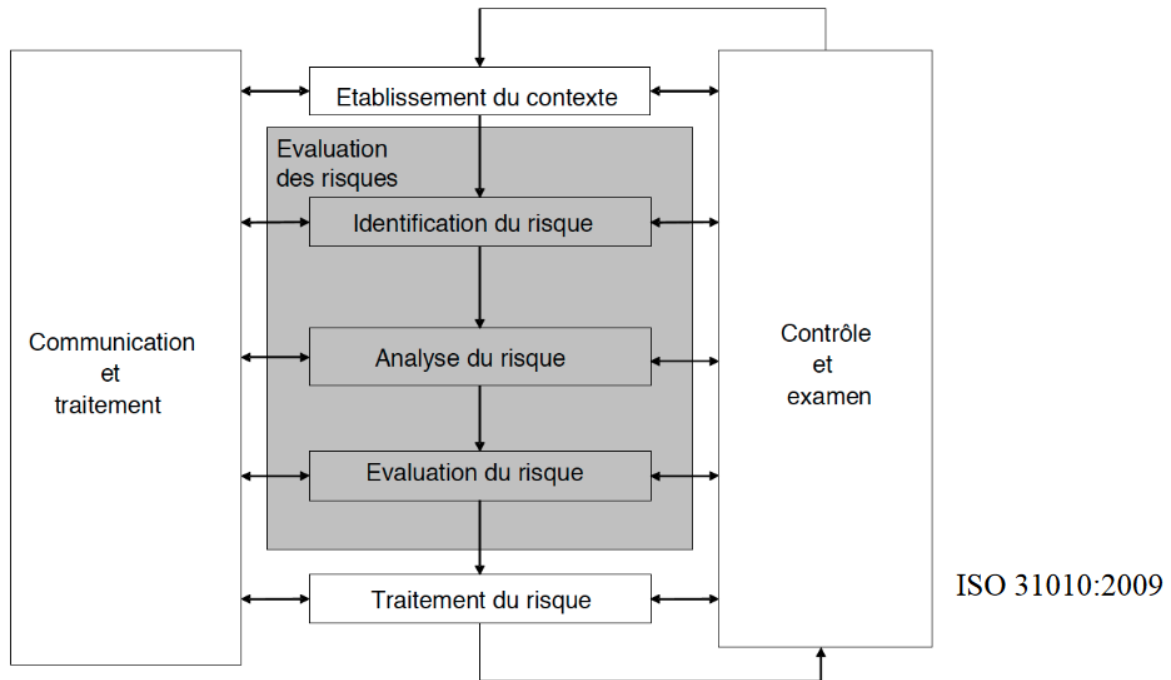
Communication
et
traitement

Etablissement du contexte

Evaluation
des risques

Identification du risque

Analyse du risque

Evaluation du risque

Traitement du risque

Contrôle
et
examen

ISO 31010:2009